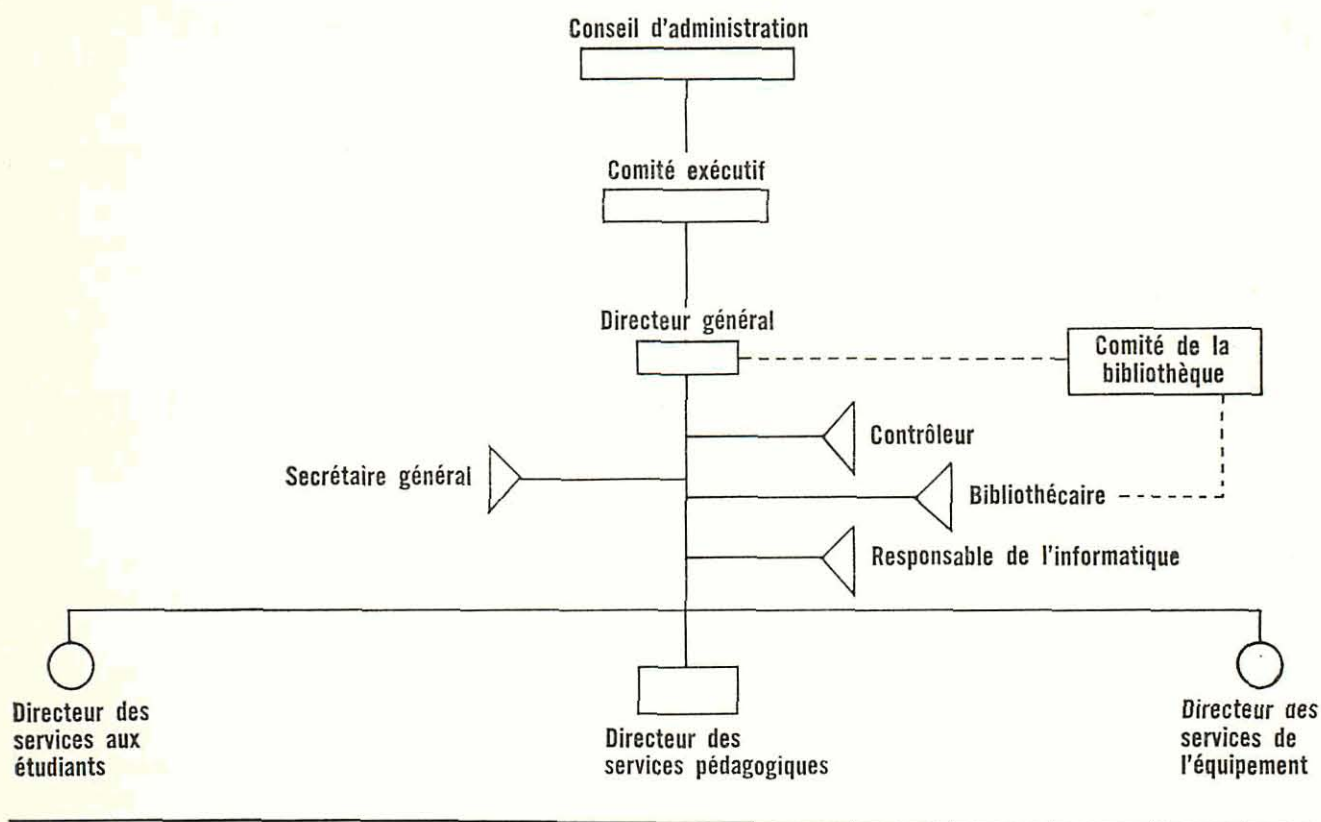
Conseil d'administration

Comité exécutif

Directeur général

Comité de la bibliothèque

Contrôleur

Secrétaire général

Bibliothécaire

Responsable de l'informatique

Directeur des services aux étudiants

Directeur des services pédagogiques

Directeur des services de l'équipement